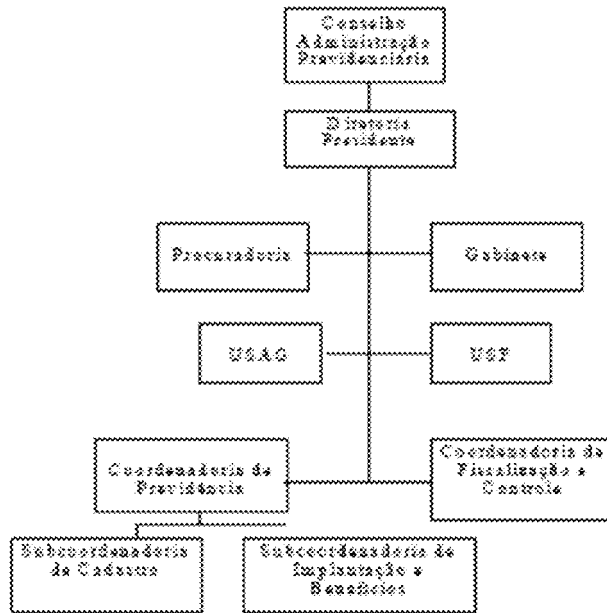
Conselho Administração Previdenciária

Diretoria Presidente

Procuradoria

Gabinete

USAG

USP

Coordenadoria de Previdência

Coordenadoria de Fiscalização e Controle

Subcoordenadoria de Cadastro

Subcoordenadoria de Implantação e Benefícios